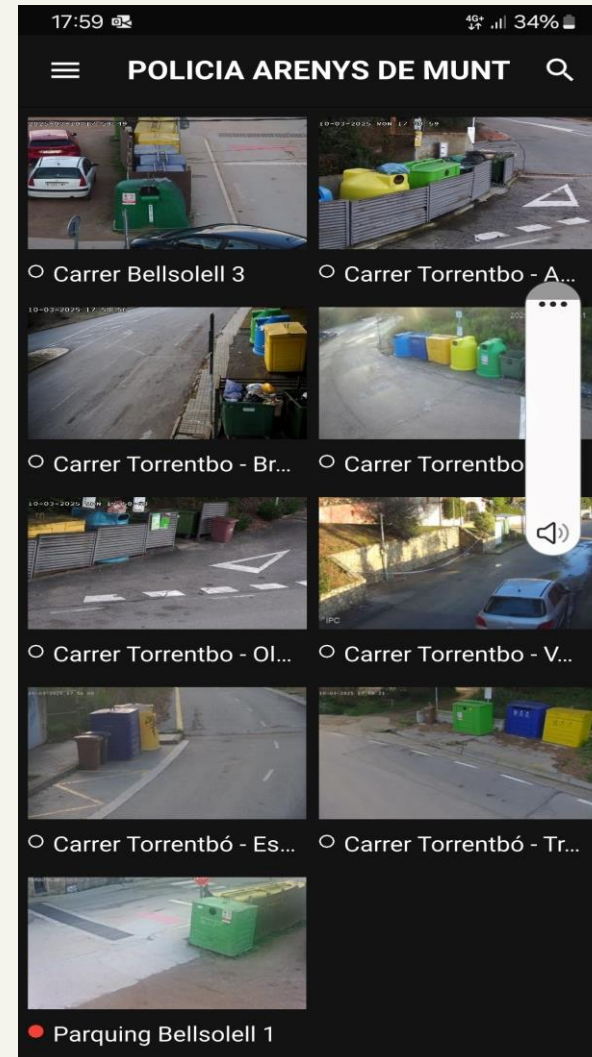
17:59 4G 34%

POLICIA ARENYS DE MUNT

10-03-2025 17:58:59

Carrer Bellsolell 3

Carrer Torrentbo - A...

10-03-2025 17:58:50

Carrer Torrentbo - Br...

Carrer Torrentbo

10-03-2025

Carrer Torrentbo - Ol...

IPC

Carrer Torrentbo - V...

Carrer Torrentbó - Es...

Carrer Torrentbó - Tr...

Parquing Bellsolell 1